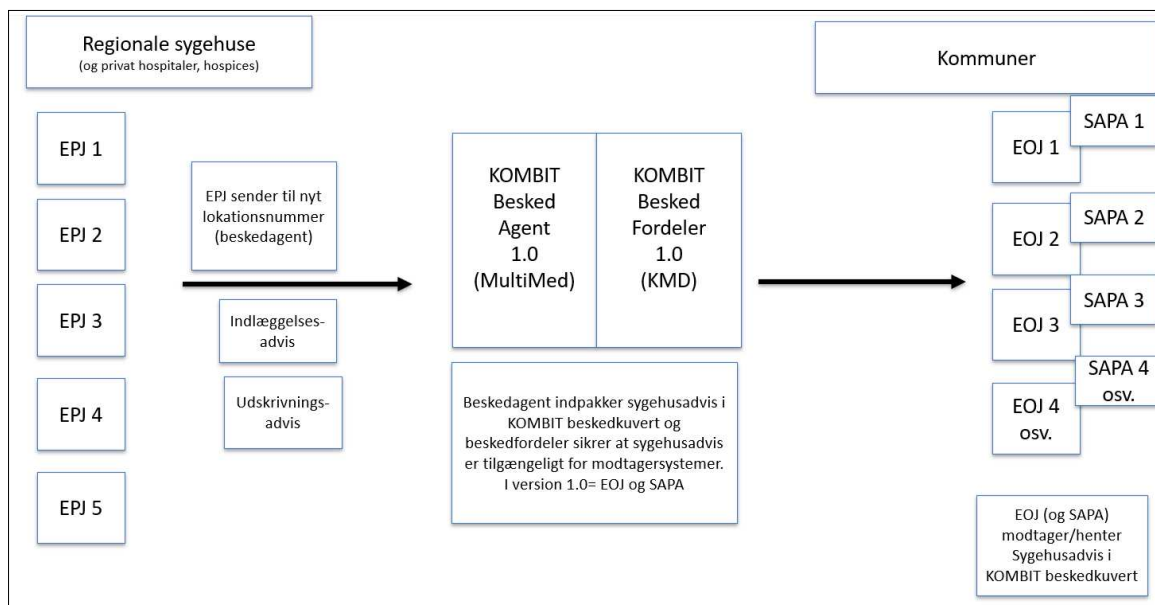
Regionale sygehuse
(og privat hospitaler, hospices)

EPJ 1

EPJ 2

EPJ 3

EPJ 4

EPJ 5

EPJ sender til nyt lokationsnummer (beskedagent)

Indlæggelsesadvis

Udskrivningsadvis

KOMBIT Besked Agent 1.0 (MultiMed)

KOMBIT Besked Fordeler 1.0 (KMD)

Beskedagent indpakker sygehusadvis i KOMBIT beskedkuvert og beskedfordeler sikrer at sygehusadvis er tilgængeligt for modtagersystemer. I version 1.0= EOJ og SAPA

Kommuner

EOJ 1

SAPA 1

EOJ 2

SAPA 2

EOJ 3

SAPA 3

EOJ 4 osv.

SAPA 4 osv.

EOJ (og SAPA) modtager/henter Sygehusadvis i KOMBIT beskedkuvert